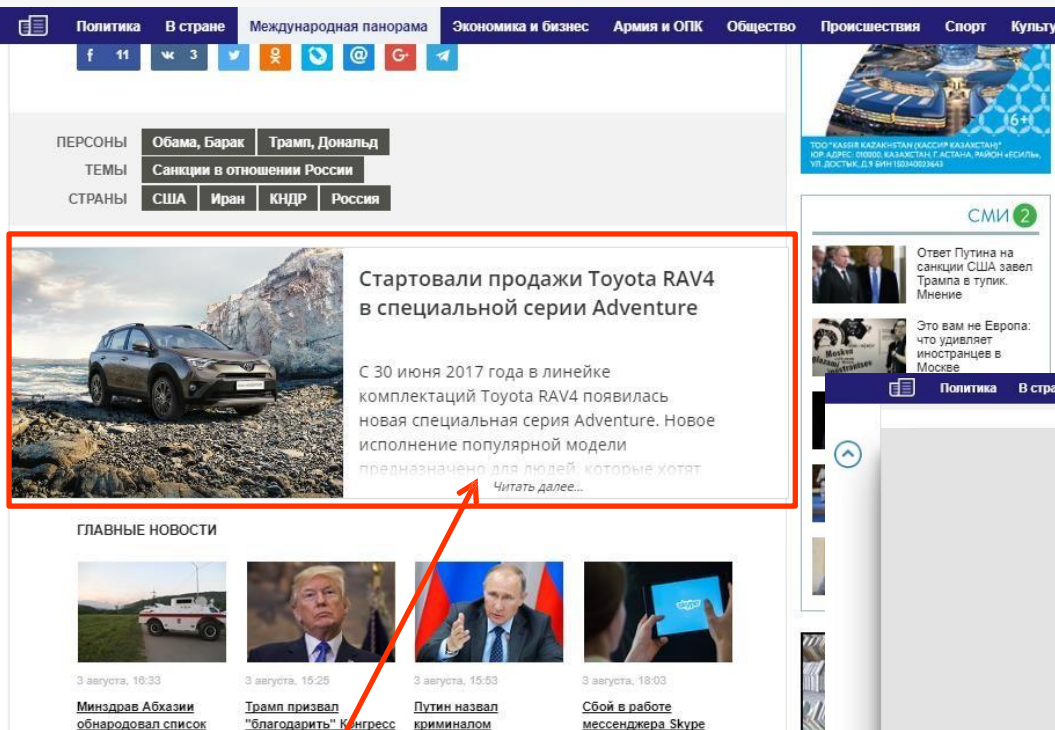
Политика В стране Международная панорама Экономика и бизнес Армия и ОПК Общество Происшествия Спорт Культу

f 11 вк 3

ПЕРСОНЫ Обама, Барак Трамп, Дональд
ТЕМЫ Санкции в отношении России
СТРАНЫ США Иран КНДР Россия

Стартовали продажи Toyota RAV4 в специальной серии Adventure

С 30 июня 2017 года в линейке комплектаций Toyota RAV4 появилась новая специальная серия Adventure. Новое исполнение популярной модели предназначено для людей, которые хотят

Читать далее...

ГЛАВНЫЕ НОВОСТИ

3 августа, 16:33
Минздрав Абхазии обнародовал список

3 августа, 15:25
Трамп призвал "благодарить" Конгресс

3 августа, 15:53
Путин назвал криминалом

3 августа, 18:03
Сбой в работе мессенджера Skype

6+

ТОО "KASSIR KAZAKHSTAN (КАССИР КАЗАХСТАН)" ЮР. АДРЕС: 010000, КАЗАХСТАН, Г. АСТАНА, РАЙОН «ЕСИЛЬ», УЛ. ДОСТЫК, Д.9 БИН 150340023641

СМИ 2

Ответ Путина на санкции США завел Трампа в тупик. Мнение

Это вам не Европа: что удивляет иностранцев в Москве

Политика В стра